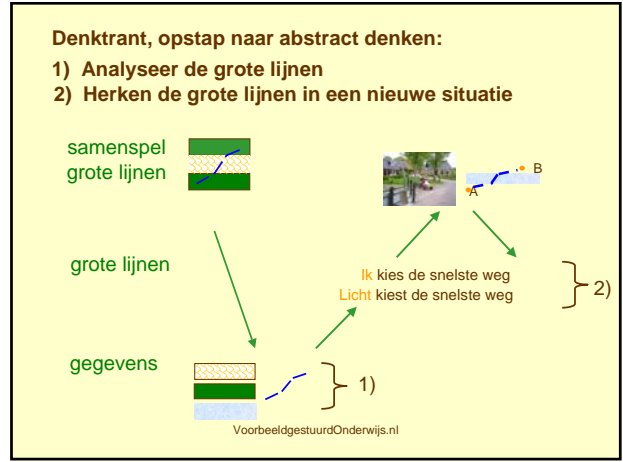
Denktrant, opstap naar abstract denken:

1) Analyseer de grote lijnen

2) Herken de grote lijnen in een nieuwe situatie

samenspel grote lijnen

grote lijnen

gegevens

B

A

Ik kies de snelste weg

Licht kiest de snelste weg

2)

1)

VoorbeeldgestuurdOnderwijs.nl